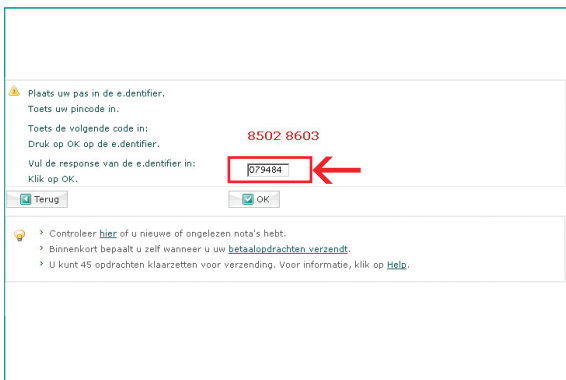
Plaats uw pas in de e.dentifier.
Toets uw pincode in.

Toets de volgende code in:
Druk op OK op de e.dentifier.

8502 8603

Vul de response van de e.dentifier in:
Klik op OK.

079484

Terug

OK

› Controleer hier of u nieuwe of ongelezen nota's hebt.
› Binnenkort bepaalt u zelf wanneer u uw betaalopdrachten verzendt.
› U kunt 45 opdrachten klaarzetten voor verzending. Voor informatie, klik op Help.